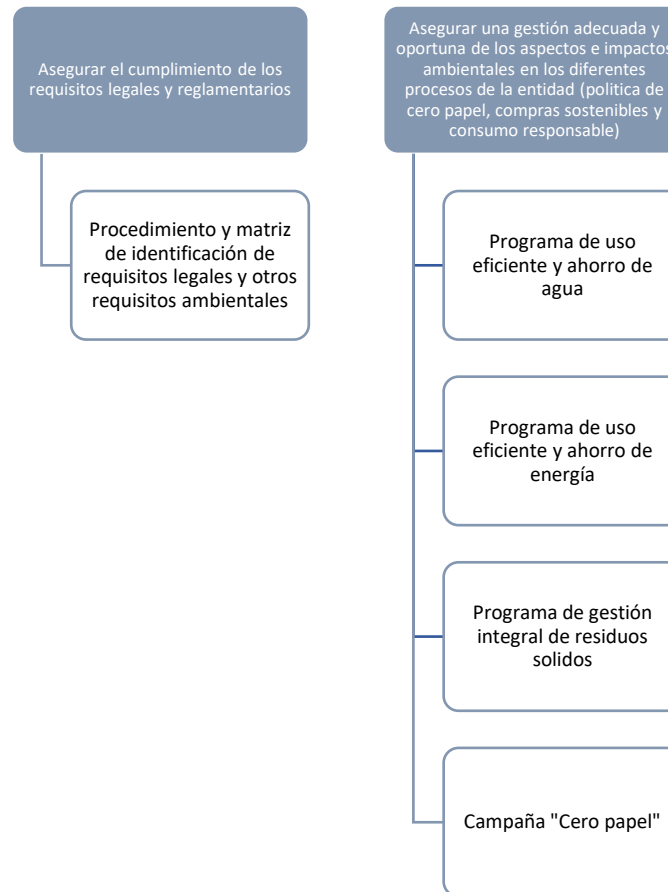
Asegurar el cumplimiento de los requisitos legales y reglamentarios

Procedimiento y matriz de identificación de requisitos legales y otros requisitos ambientales

Asegurar una gestión adecuada y oportuna de los aspectos e impactos ambientales en los diferentes procesos de la entidad (politica de cero papel, compras sostenibles y consumo responsable)

Programa de uso eficiente y ahorro de agua

Programa de uso eficiente y ahorro de energía

Programa de gestión integral de residuos solidos

Campaña "Cero papel"